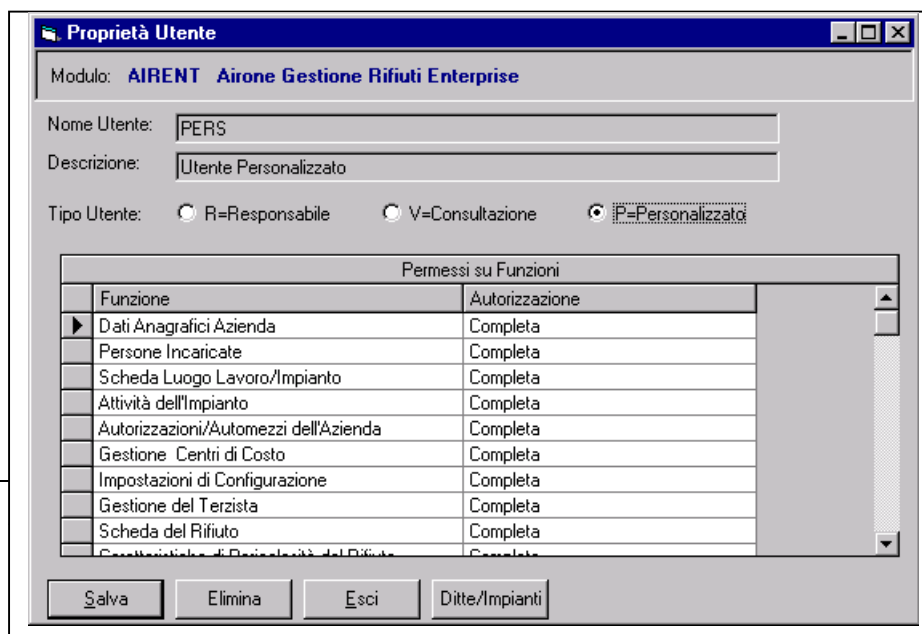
Proprietà Utente

Modulo: AIRENT Airone Gestione Rifiuti Enterprise

Nome Utente: PERS

Descrizione: Utente Personalizzato

Tipo Utente: R=Responsabile V=Consultazione P=Personalizzato

Permessi su Funzioni

| Funzione | Autorizzazione |
|---|---|
| Dati Anagrafici Azienda | Completa |
| Persone Incaricate | Completa |
| Scheda Luogo Lavoro/Impianto | Completa |
| Attività dell'Impianto | Completa |
| Autorizzazioni/Automezzi dell'Azienda | Completa |
| Gestione Centri di Costo | Completa |
| Impostazioni di Configurazione | Completa |
| Gestione del Terzista | Completa |
| Scheda del Rifiuto | Completa |
| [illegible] | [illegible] |

Salva Elimina Esci Ditte/Impianti